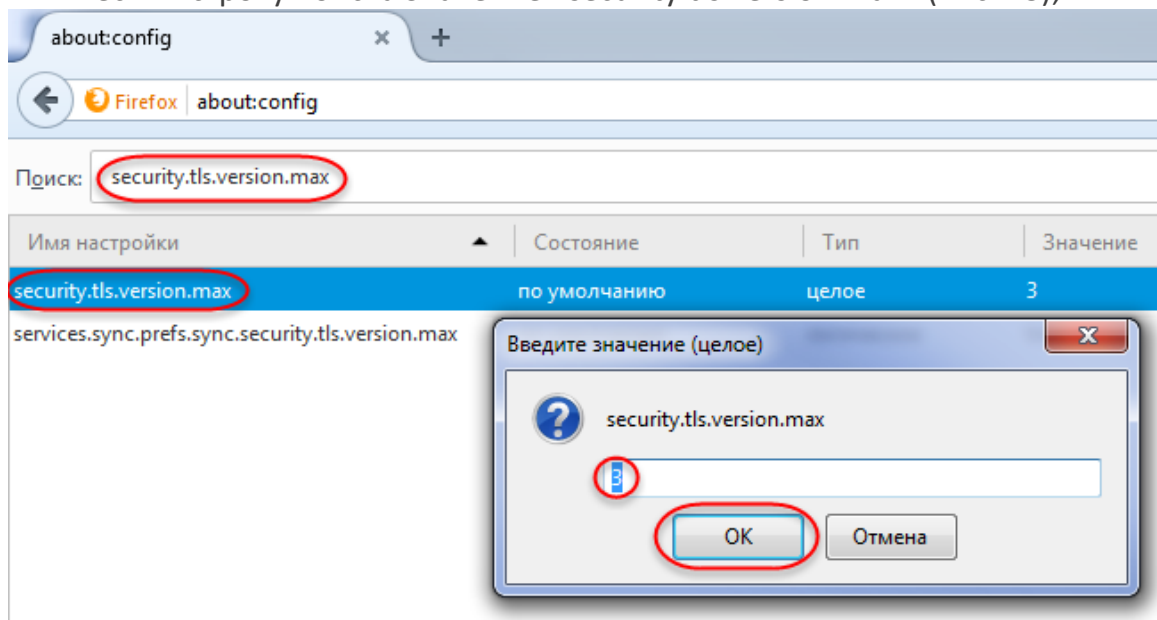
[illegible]

about:config

Firefox about:config

Поиск: security.tls.version.max

| Имя настройки | Состояние | Тип | Значение |
|---|---|---|---|
| security.tls.version.max | по умолчанию | целое | 3 |
| services.sync.prefs.sync.security.tls.version.max | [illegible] | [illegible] | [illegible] |

Введите значение (целое)

security.tls.version.max

3

OK

Отмена